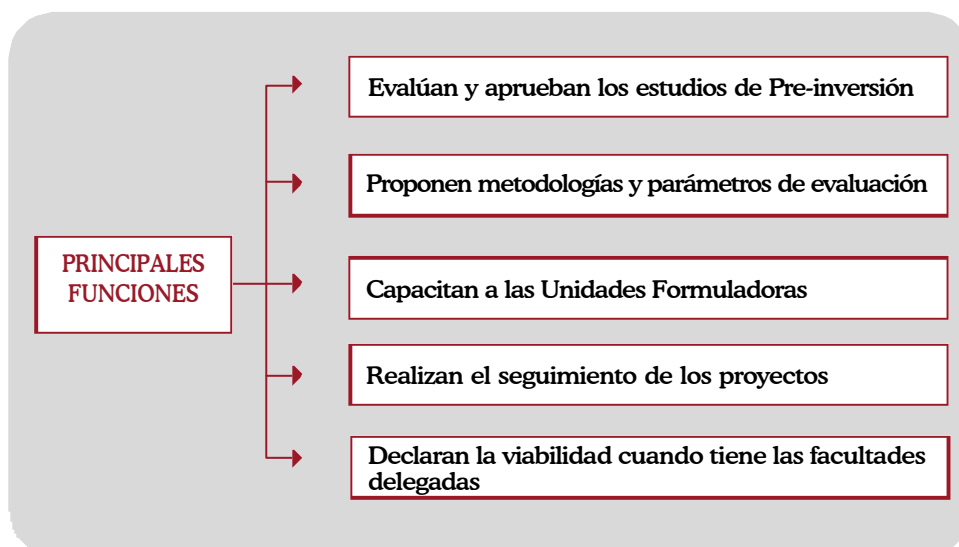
PRINCIPALES FUNCIONES

Evalúan y aprueban los estudios de Pre-inversión

Proponen metodologías y parámetros de evaluación

Capacitan a las Unidades Formuladoras

Realizan el seguimiento de los proyectos

Declaran la viabilidad cuando tiene las facultades delegadas